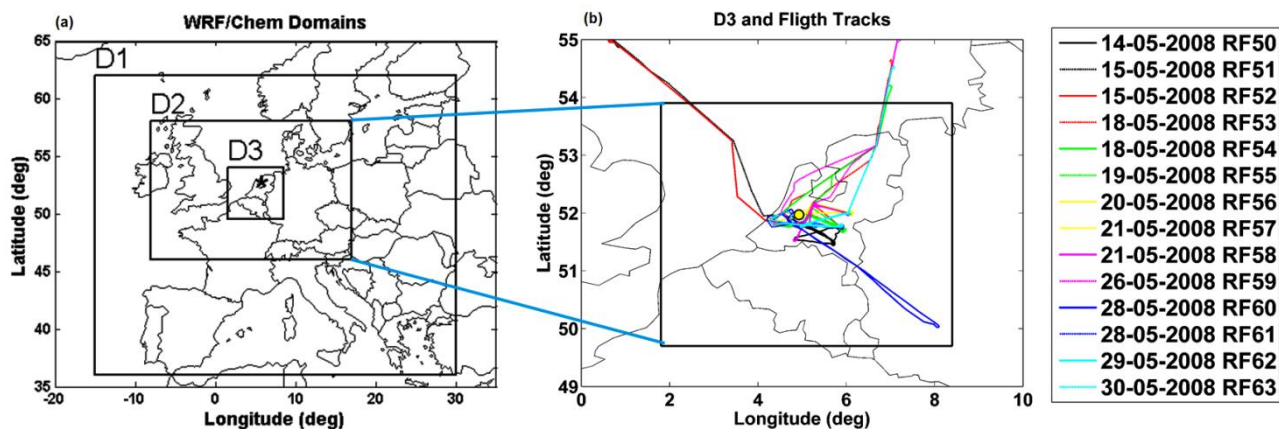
(a)
WRF/Chem Domains
D1
D2
D3
65
60
55
50
45
40
35
Latitude (deg)
-20
-10
0
10
20
30
Longitude (deg)

(b)
D3 and Fligth Tracks
55
54
53
52
51
50
49
Latitude (deg)
0
2
4
6
8
10
Longitude (deg)

14-05-2008 RF50
15-05-2008 RF51
15-05-2008 RF52
18-05-2008 RF53
18-05-2008 RF54
19-05-2008 RF55
20-05-2008 RF56
21-05-2008 RF57
21-05-2008 RF58
26-05-2008 RF59
28-05-2008 RF60
28-05-2008 RF61
29-05-2008 RF62
30-05-2008 RF63